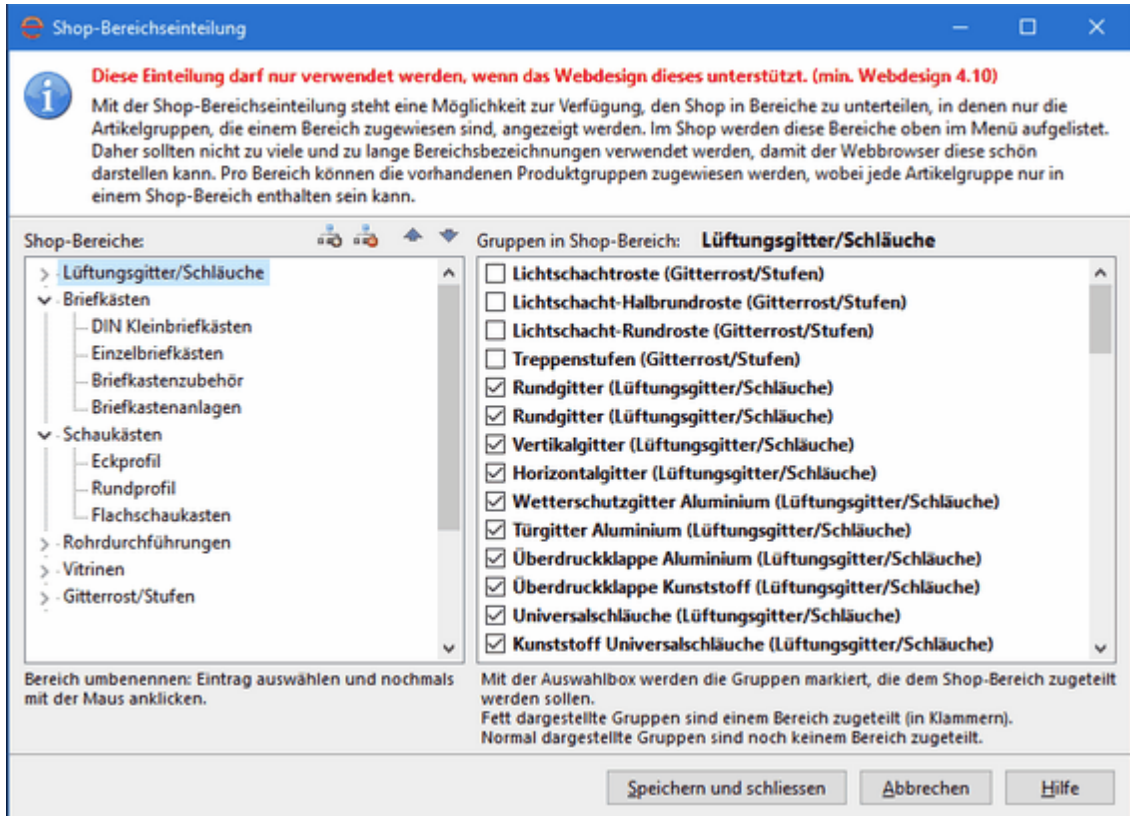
Shop-Bereichseinteilung

Diese Einteilung darf nur verwendet werden, wenn das Webdesign dieses unterstützt. (min. Webdesign 4.10)
Mit der Shop-Bereichseinteilung steht eine Möglichkeit zur Verfügung, den Shop in Bereiche zu unterteilen, in denen nur die Artikelgruppen, die einem Bereich zugewiesen sind, angezeigt werden. Im Shop werden diese Bereiche oben im Menü aufgelistet. Daher sollten nicht zu viele und zu lange Bereichsbezeichnungen verwendet werden, damit der Webbrowser diese schön darstellen kann. Pro Bereich können die vorhandenen Produktgruppen zugewiesen werden, wobei jede Artikelgruppe nur in einem Shop-Bereich enthalten sein kann.

Shop-Bereiche:

Lüftungsgitter/Schläuche
Briefkästen
DIN Kleinbriefkästen
Einzelbriefkästen
Briefkastenzubehör
Briefkastenanlagen
Schaukästen
Eckprofil
Rundprofil
Flachschaukasten
Rohrdurchführungen
Vitrinen
Gitterrost/Stufen

Bereich umbenennen: Eintrag auswählen und nochmals mit der Maus anklicken.

Gruppen in Shop-Bereich: Lüftungsgitter/Schläuche

Lichtschachtroste (Gitterrost/Stufen)
Lichtschacht-Halbrundroste (Gitterrost/Stufen)
Lichtschacht-Rundroste (Gitterrost/Stufen)
Treppenstufen (Gitterrost/Stufen)
Rundgitter (Lüftungsgitter/Schläuche)
Rundgitter (Lüftungsgitter/Schläuche)
Vertikalgitter (Lüftungsgitter/Schläuche)
Horizontalgitter (Lüftungsgitter/Schläuche)
Wetterschutzgitter Aluminium (Lüftungsgitter/Schläuche)
Türgitter Aluminium (Lüftungsgitter/Schläuche)
Überdruckklappe Aluminium (Lüftungsgitter/Schläuche)
Überdruckklappe Kunststoff (Lüftungsgitter/Schläuche)
Universalschläuche (Lüftungsgitter/Schläuche)
Kunststoff Universalschläuche (Lüftungsgitter/Schläuche)

Mit der Auswahlbox werden die Gruppen markiert, die dem Shop-Bereich zugeteilt werden sollen.
Fett dargestellte Gruppen sind einem Bereich zugeteilt (in Klammern).
Normal dargestellte Gruppen sind noch keinem Bereich zugeteilt.

Speichern und schliessen
Abbrechen
Hilfe